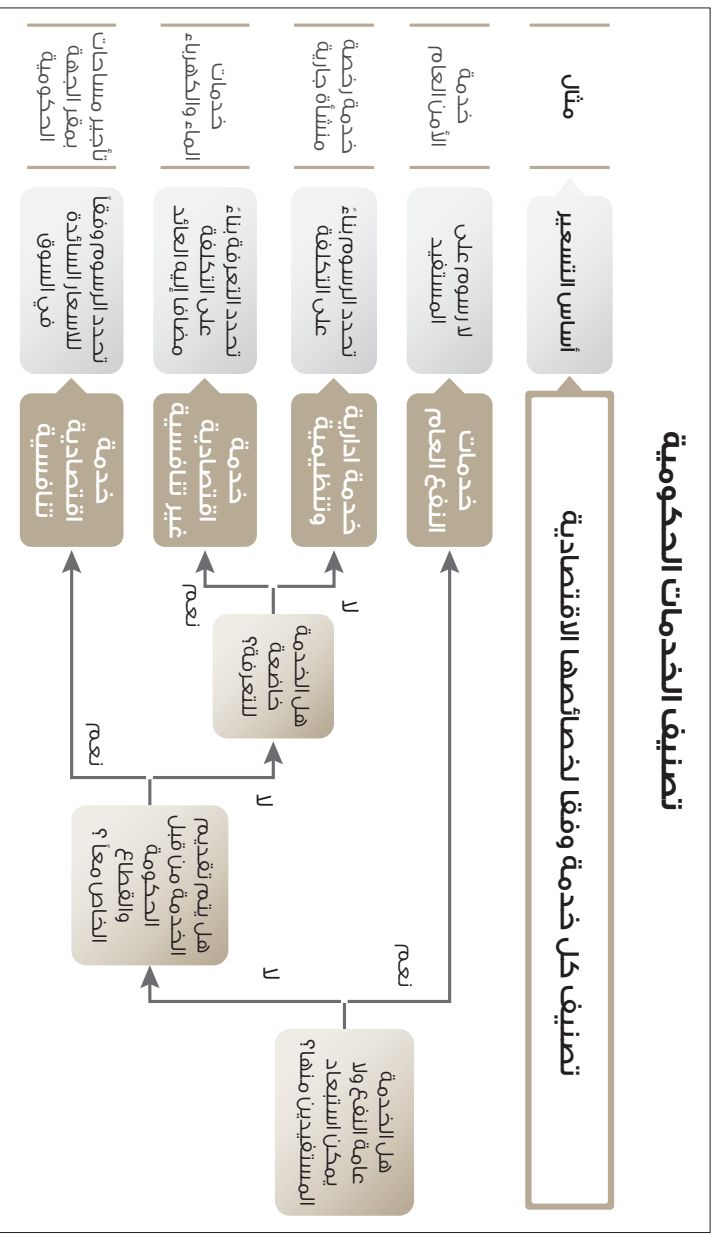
تصنيف الخدمات الحكومية

تصنيف كل خدمة وفقا لخصائصها الاقتصادية

هل الخدمة عامة النفع ولا يمكن استبعاد المستفيدين منها؟

نعم

لا

هل يتم تقديم الخدمة من قبل الحكومة والقطاع الخاص معاً؟

نعم

لا

هل الخدمة خاضعة للاحتكار؟

نعم

لا

خدمات النفع العام

خدمة إدارية وتنظيمية

خدمة اقتصادية غير تنافسية

خدمة اقتصادية تنافسية

أسس التسعير

لا رسوم على المستفيد

تحدد الرسوم بناءً على التكاليف

تحدد التعرفة بناءً على التكلفة مضافا إليها العائد

تحدد الأسعار استنادا للعرض والطلب في السوق

مثال

خدمة الأمن العام

خدمة رخصة إنشاء بناء

خدمات الماء والكهرباء

تأجير مساحات بمقر الجهة الحكومية